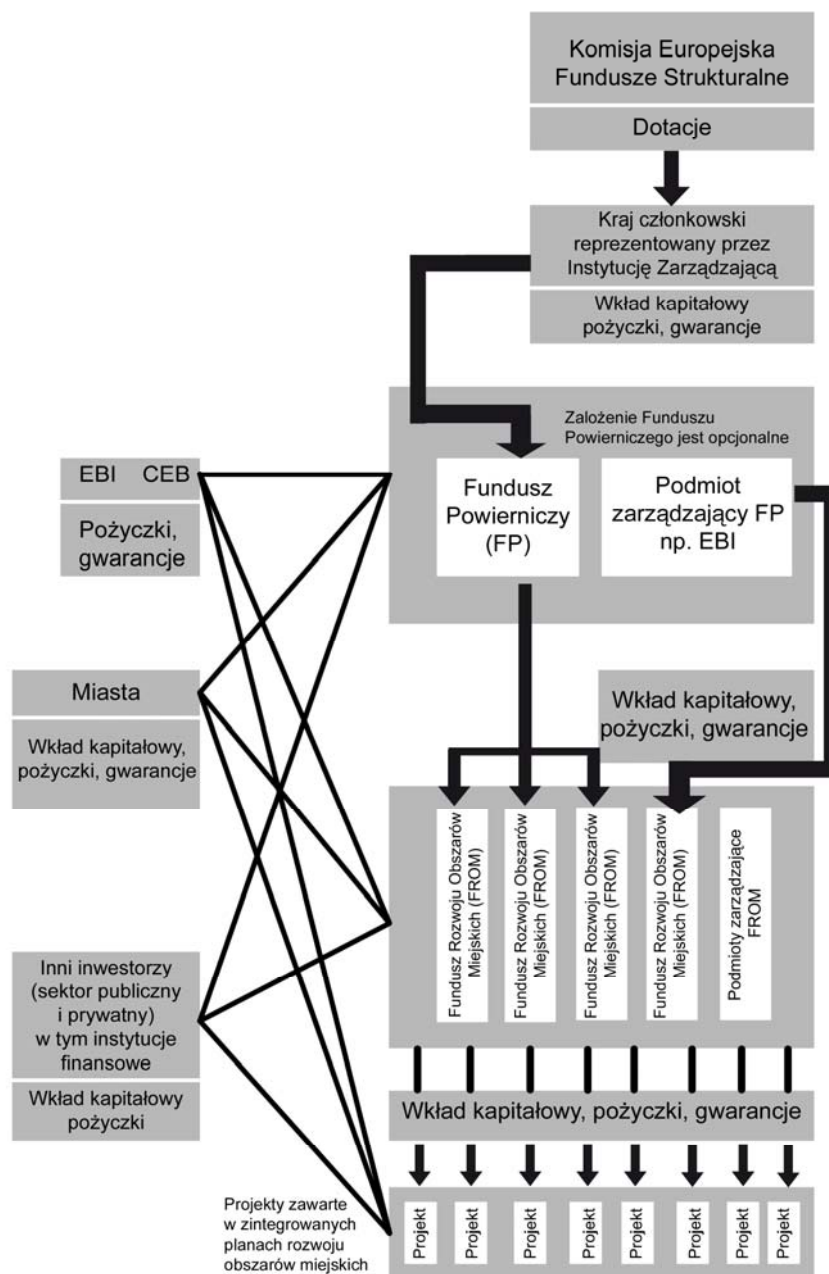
Komisja Europejska Fundusze Strukturalne

Dotacje

Kraj członkowski reprezentowany przez Instytucję Zarządzającą

Wkład kapitałowy pożyczki, gwarancje

Założenie Funduszu Powierniczego jest opcjonalne

Fundusz Powierniczy (FP)

Podmiot zarządzający FP np. EBI

EBI CEB

Pożyczki, gwarancje

Miasta

Wkład kapitałowy, pożyczki, gwarancje

Wkład kapitałowy, pożyczki, gwarancje

Fundusz Rozwoju Obszarów Miejskich (FROM)

Fundusz Rozwoju Obszarów Miejskich (FROM)

Fundusz Rozwoju Obszarów Miejskich (FROM)

Fundusz Rozwoju Obszarów Miejskich (FROM)

Podmioty zarządzające FROM

Inni inwestorzy (sektor publiczny i prywatny) w tym instytucje finansowe

Wkład kapitałowy pożyczki

Wkład kapitałowy, pożyczki, gwarancje

Projekty zawarte w zintegrowanych planach rozwoju obszarów miejskich

Projekt

Projekt

Projekt

Projekt

Projekt

Projekt

Projekt

Projekt